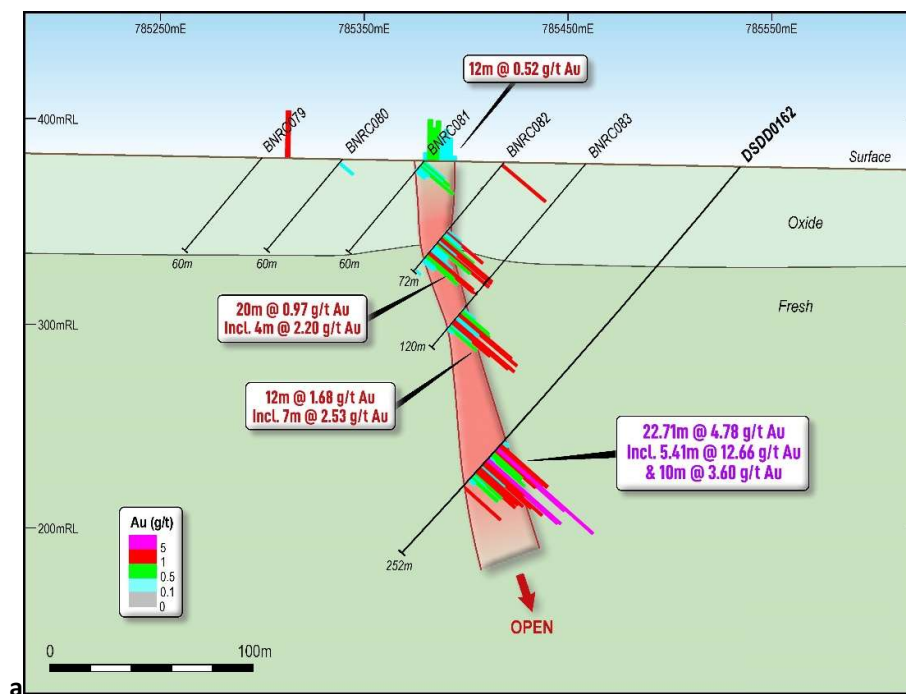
785250mE
785350mE
785450mE
785550mE

12m @ 0.52 g/t Au

400mRL

BNRC079
BNRC080
BNRC081
BNRC082
BNRC083
DSDD0162

Surface

Oxide

60m
60m
60m
72m

Fresh

20m @ 0.97 g/t Au
Incl. 4m @ 2.20 g/t Au

300mRL

120m

12m @ 1.68 g/t Au
Incl. 7m @ 2.53 g/t Au

22.71m @ 4.78 g/t Au
Incl. 5.41m @ 12.66 g/t Au
& 10m @ 3.60 g/t Au

Au (g/t)
5
1
0.5
0.1
0

200mRL

252m

OPEN

0
100m

a